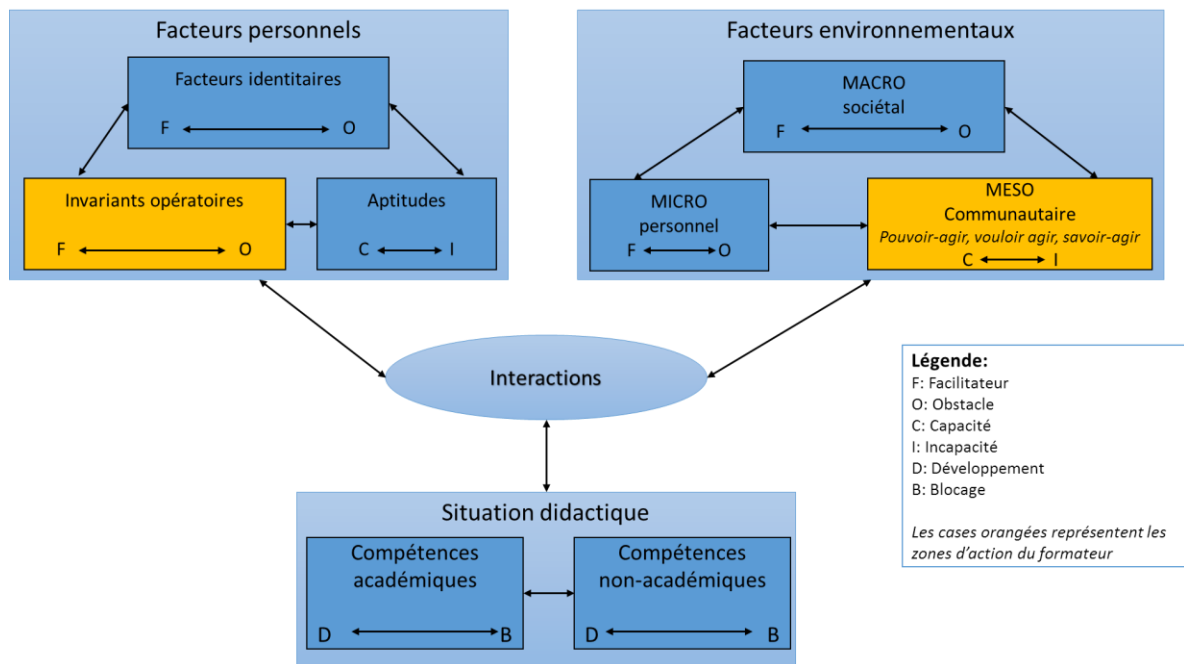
Facteurs personnels

Facteurs identitaires

F O

Invariants opératoires

F O

Aptitudes

C I

Facteurs environnementaux

MACRO
sociétal

F O

MICRO
personnel

F O

MESO
Communautaire
Pouvoir-agir, vouloir agir, savoir-agir

C I

Interactions

Légende:
F: Facilitateur
O: Obstacle
C: Capacité
I: Incapacité
D: Développement
B: Blocage

Les cases orangées représentent les zones d'action du formateur

Situation didactique

Compétences académiques

D B

Compétences non-académiques

D B